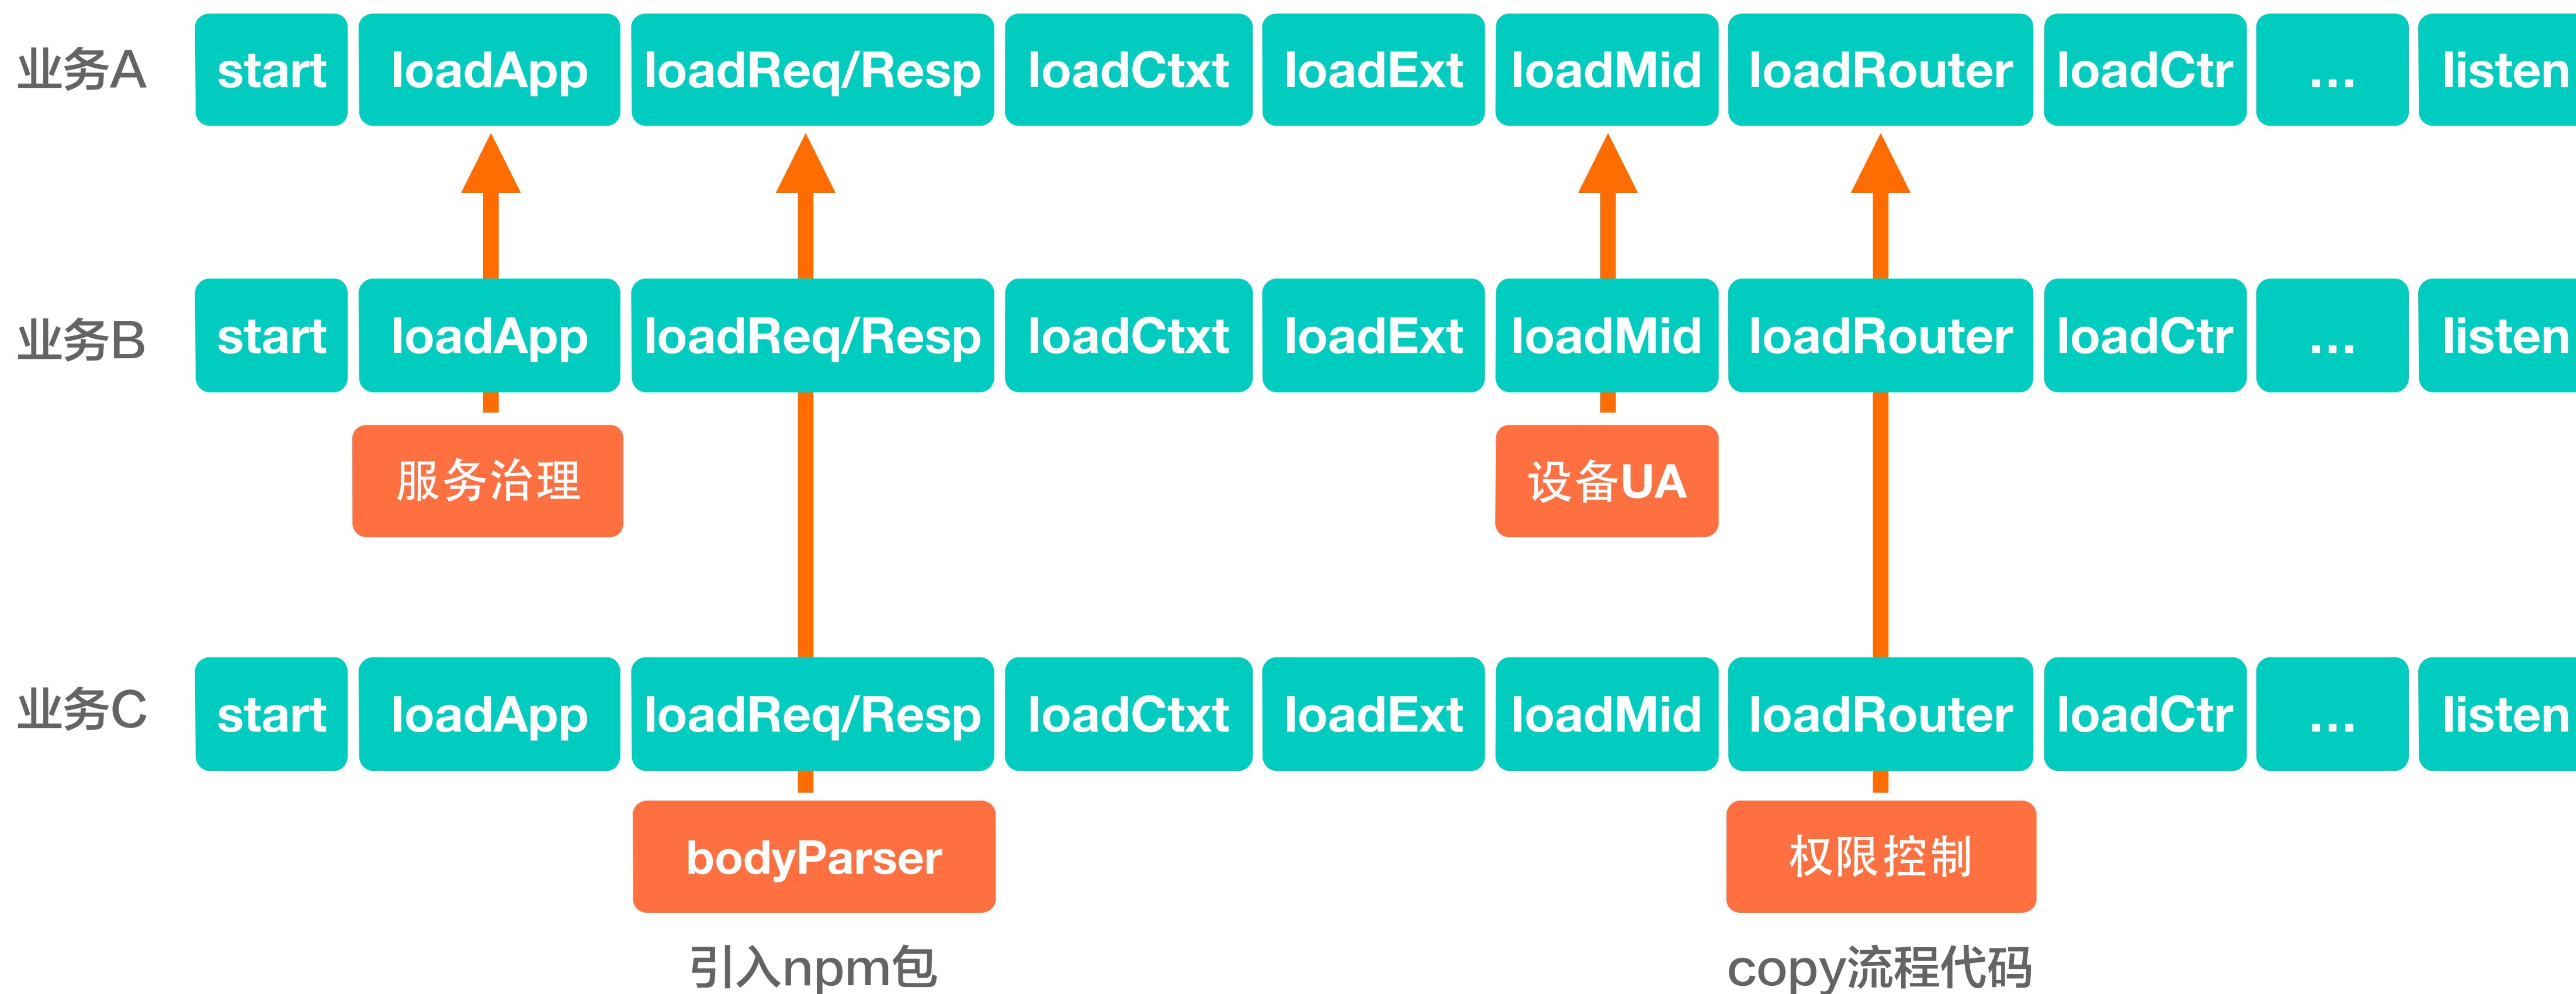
业务A start loadApp loadReq/Resp loadCtxt loadExt loadMid loadRouter loadCtr ... listen

业务B start loadApp loadReq/Resp loadCtxt loadExt loadMid loadRouter loadCtr ... listen

服务治理

设备UA

业务C start loadApp loadReq/Resp loadCtxt loadExt loadMid loadRouter loadCtr ... listen

bodyParser

权限控制

引入npm包

copy流程代码